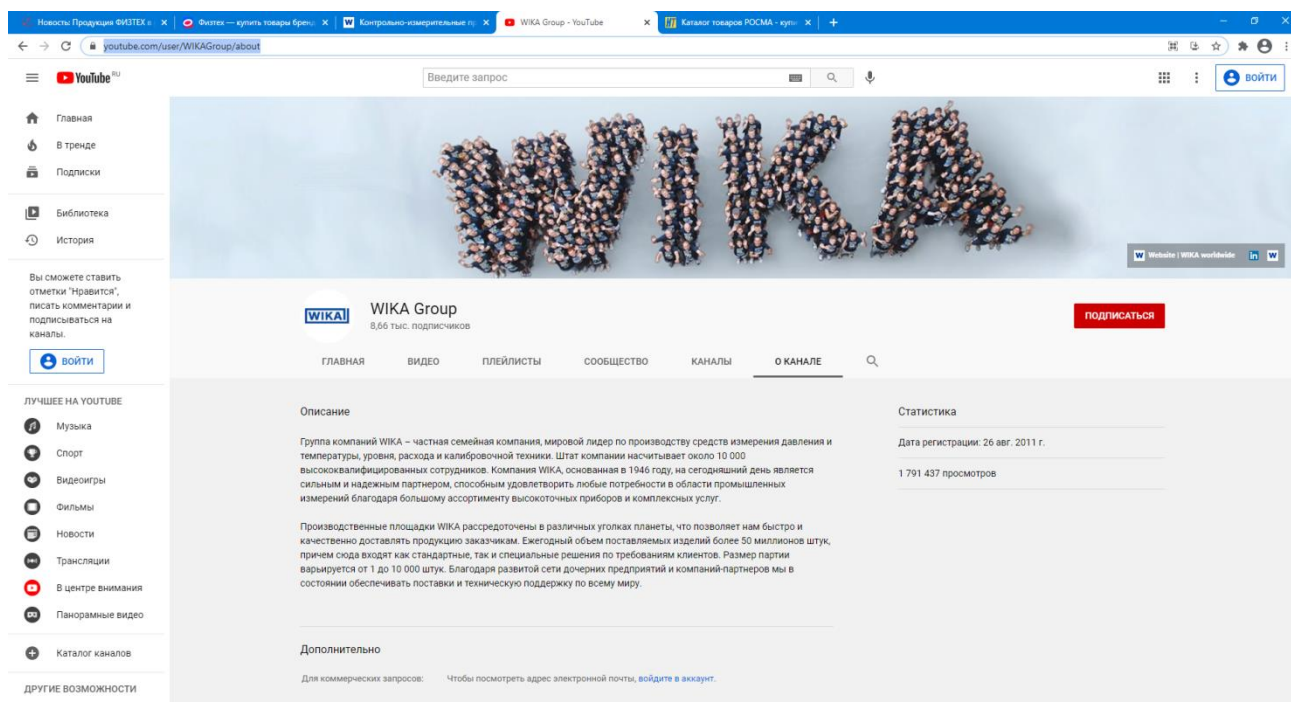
Новости: Продукция ФИЗТЕХ в | × | Физтех — купить товары бренд × | Контрольно-измерительные пр × | WIKA Group - YouTube × | Каталог товаров РОСМА - купи × | +

youtube.com/user/WIKAGroup/about

YouTube RU

Введите запрос

ВОЙТИ

Главная
В тренде
Подписки

Библиотека
История

Вы сможете ставить отметки "Нравится", писать комментарии и подписываться на каналы.

ВОЙТИ

ЛУЧШЕЕ НА YOUTUBE
Музыка
Спорт
Видеоигры
Фильмы
Новости
Трансляции
В центре внимания
Панорамные видео

Каталог каналов

ДРУГИЕ ВОЗМОЖНОСТИ

WIKA

Website | WIKA worldwide

WIKA

WIKA Group
8,66 тыс. подписчиков

ПОДПИСАТЬСЯ

ГЛАВНАЯ ВИДЕО ПЛЕЙЛИСТЫ СООБЩЕСТВО КАНАЛЫ О КАНАЛЕ

Описание

Группа компаний WIKA – частная семейная компания, мировой лидер по производству средств измерения давления и температуры, уровня, расхода и калибровочной техники. Штат компании насчитывает около 10 000 высококвалифицированных сотрудников. Компания WIKA, основанная в 1946 году, на сегодняшний день является сильным и надежным партнером, способным удовлетворить любые потребности в области промышленных измерений благодаря большому ассортименту высокоточных приборов и комплексных услуг.

Производственные площадки WIKA рассредоточены в различных уголках планеты, что позволяет нам быстро и качественно доставлять продукцию заказчикам. Ежегодный объем поставляемых изделий более 50 миллионов штук, причем сюда входят как стандартные, так и специальные решения по требованиям клиентов. Размер партии варьируется от 1 до 10 000 штук. Благодаря развитой сети дочерних предприятий и компаний-партнеров мы в состоянии обеспечивать поставки и техническую поддержку по всему миру.

Статистика

Дата регистрации: 26 авг. 2011 г.

1 791 437 просмотров

Дополнительно

Для коммерческих запросов: Чтобы посмотреть адрес электронной почты, войдите в аккаунт.